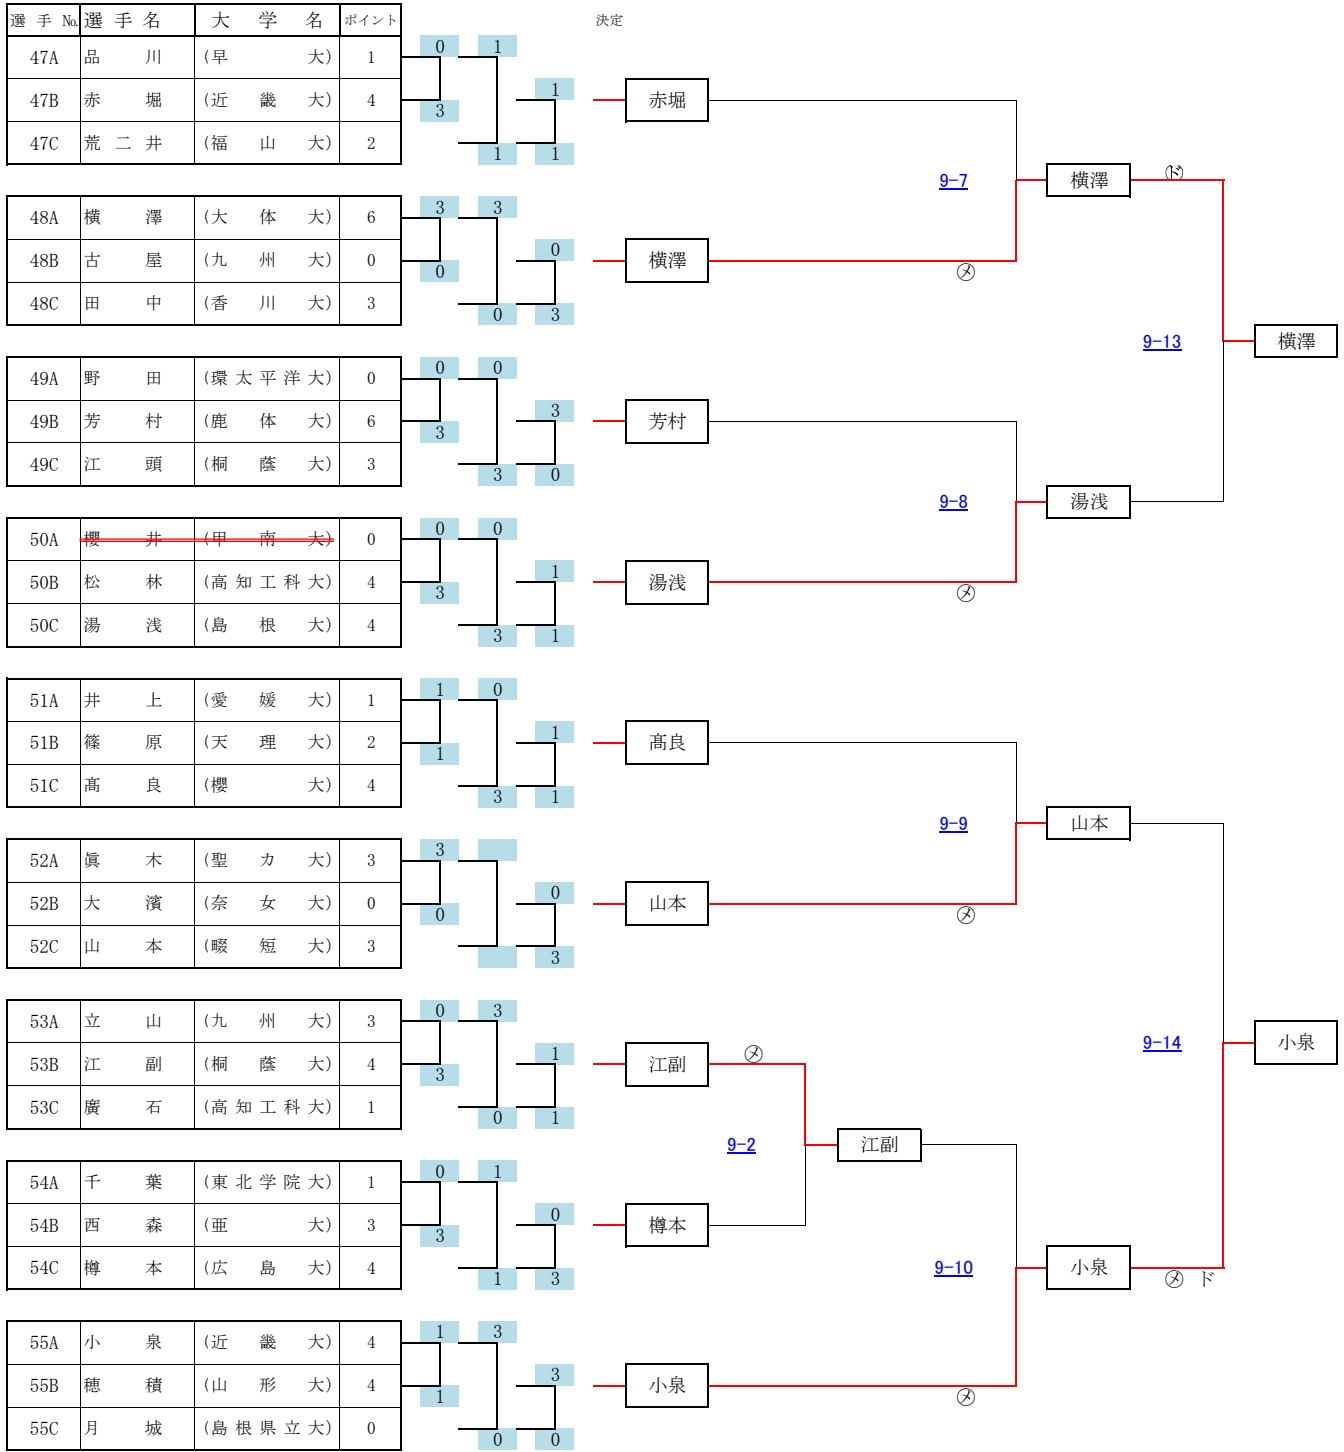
| 選 手 No. | 選 手 名 | 大 学 名 | ポイント |
|---|---|---|---|
| 47A | 品 川 | (早 大) | 1 |
| 47B | 赤 堀 | (近 畿 大) | 4 |
| 47C | 荒 二 井 | (福 山 大) | 2 |
| 48A | 横 澤 | (大 体 大) | 6 |
| 48B | 古 屋 | (九 州 大) | 0 |
| 48C | 田 中 | (香 川 大) | 3 |
| 49A | 野 田 | (環 太 平 洋 大) | 0 |
| 49B | 芳 村 | (鹿 体 大) | 6 |
| 49C | 江 頭 | (桐 蔭 大) | 3 |
| 50A | 櫻 井 | (甲 南 大) | 0 |
| 50B | 松 林 | (高 知 工 科 大) | 4 |
| 50C | 湯 浅 | (島 根 大) | 4 |
| 51A | 井 上 | (愛 媛 大) | 1 |
| 51B | 篠 原 | (天 理 大) | 2 |
| 51C | 髙 良 | (櫻 大) | 4 |
| 52A | 眞 木 | (聖 カ 大) | 3 |
| 52B | 大 濱 | (奈 女 大) | 0 |
| 52C | 山 本 | (畷 短 大) | 3 |
| 53A | 立 山 | (九 州 大) | 3 |
| 53B | 江 副 | (桐 蔭 大) | 4 |
| 53C | 廣 石 | (高 知 工 科 大) | 1 |
| 54A | 千 葉 | (東 北 学 院 大) | 1 |
| 54B | 西 森 | (亜 大) | 3 |
| 54C | 樽 本 | (広 島 大) | 4 |
| 55A | 小 泉 | (近 畿 大) | 4 |
| 55B | 穂 積 | (山 形 大) | 4 |
| 55C | 月 城 | (島 根 県 立 大) | 0 |

決定

0 1 3 1 1 1
3 3 0 0 0 3
0 0 3 3 3 0
0 0 3 1 3 1
1 0 1 1 3 1
3 0 0 3
0 3 1 3 0 1
0 1 0 3 1 3
1 3 3 1 0 0

赤堀
横澤
芳村
湯浅
髙良
山本
江副
樽本
小泉

9-7
9-8
9-9
9-2
9-10
9-13
9-14

横澤 (ド)
湯浅
山本
江副
小泉 ㋱ ド
横澤
小泉

㋱
㋱
㋱
㋱
㋱